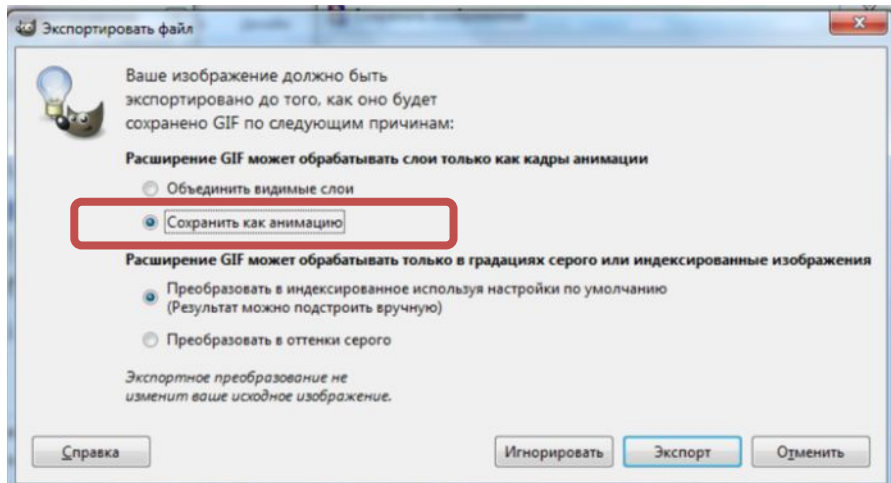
Экспортировать файл

Ваше изображение должно быть экспортировано до того, как оно будет сохранено GIF по следующим причинам:

Расширение GIF может обрабатывать слои только как кадры анимации

Объединить видимые слои

Сохранить как анимацию

Расширение GIF может обрабатывать только в градациях серого или индексированные изображения

Преобразовать в индексированное используя настройки по умолчанию (Результат можно подстроить вручную)

Преобразовать в оттенки серого

Экспортное преобразование не изменит ваше исходное изображение.

Справка

Игнорировать

Экспорт

Отменить